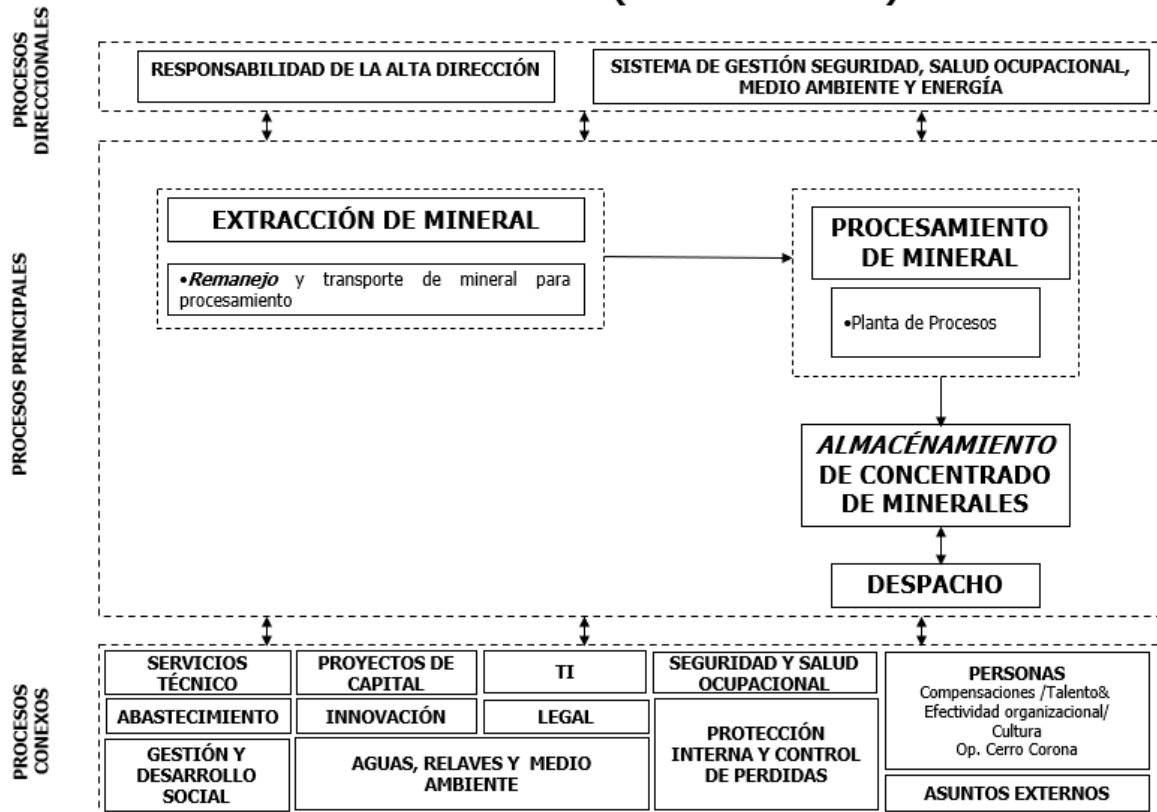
PROCESOS DIRECCIONALES

RESPONSABILIDAD DE LA ALTA DIRECCIÓN

SISTEMA DE GESTIÓN SEGURIDAD, SALUD OCUPACIONAL, MEDIO AMBIENTE Y ENERGÍA

PROCESOS PRINCIPALES

EXTRACCIÓN DE MINERAL

•Remanejo y transporte de mineral para procesamiento

PROCESAMIENTO DE MINERAL

•Planta de Procesos

ALMACÉNAMIENTO DE CONCENTRADO DE MINERALES

DESPACHO

PROCESOS CONEXOS

SERVICIOS TÉCNICO

PROYECTOS DE CAPITAL

TI

SEGURIDAD Y SALUD OCUPACIONAL

PERSONAS
Compensaciones /Talento& Efectividad organizacional/ Cultura
Op. Cerro Corona

ABASTECIMIENTO

INNOVACIÓN

LEGAL

PROTECCIÓN INTERNA Y CONTROL DE PERDIDAS

GESTIÓN Y DESARROLLO SOCIAL

AGUAS, RELAVES Y MEDIO AMBIENTE

ASUNTOS EXTERNOS